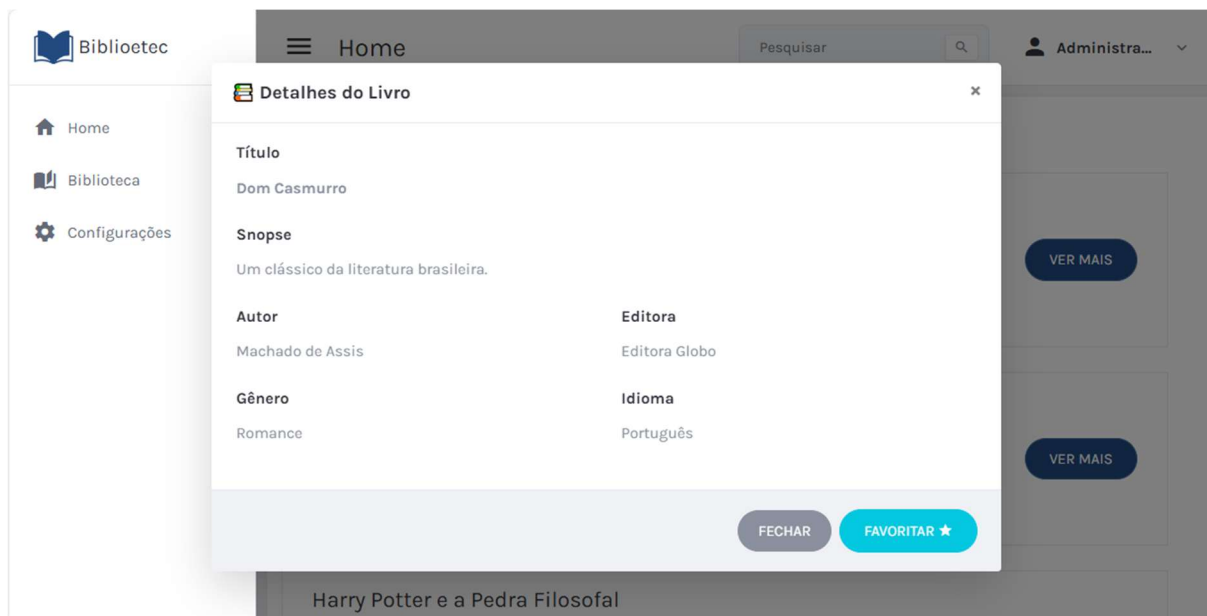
Biblioetec

Home

Biblioteca

Configurações

Home

Pesquisar

Administra...

Detalhes do Livro

×

Título

Dom Casmurro

Snopse

Um clássico da literatura brasileira.

Autor

Machado de Assis

Editora

Editora Globo

Gênero

Romance

Idioma

Português

VER MAIS

VER MAIS

FECHAR

FAVORITAR ★

Harry Potter e a Pedra Filosofal